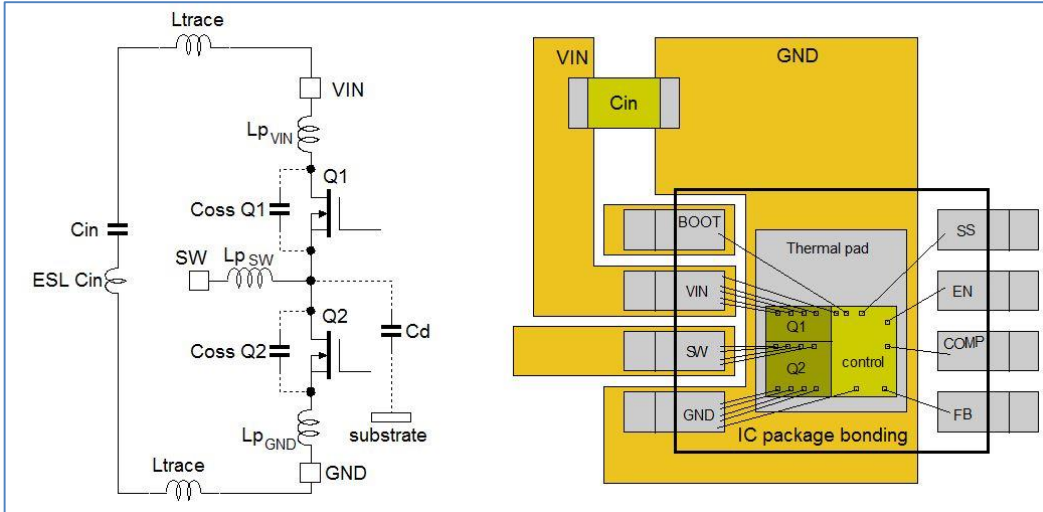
Ltrace

VIN

$Lp_{VIN}$

Q1

Coss Q1

Cin

SW

$Lp_{SW}$

ESL Cin

Q2

Cd

Coss Q2

substrate

$Lp_{GND}$

Ltrace

GND

VIN

GND

Cin

BOOT

SS

Thermal pad

VIN

EN

Q1

SW

COMP

control

Q2

GND

FB

IC package bonding